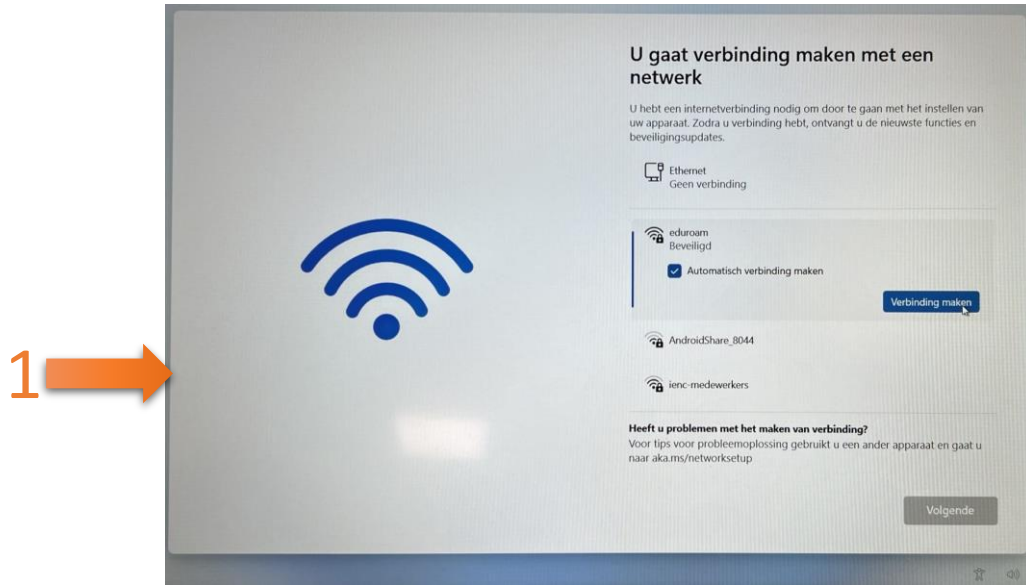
1

U gaat verbinding maken met een netwerk

U hebt een internetverbinding nodig om door te gaan met het instellen van uw apparaat. Zodra u verbinding hebt, ontvangt u de nieuwste functies en beveiligingsupdates.

Ethernet
Geen verbinding

eduroam
Beveiligd

Automatisch verbinding maken

Verbinding maken

AndroidShare_8044

ienc-medewerkers

Heeft u problemen met het maken van verbinding?
Voor tips voor probleemoplossing gebruikt u een ander apparaat en gaat u naar aka.ms/networksetup

Volgende